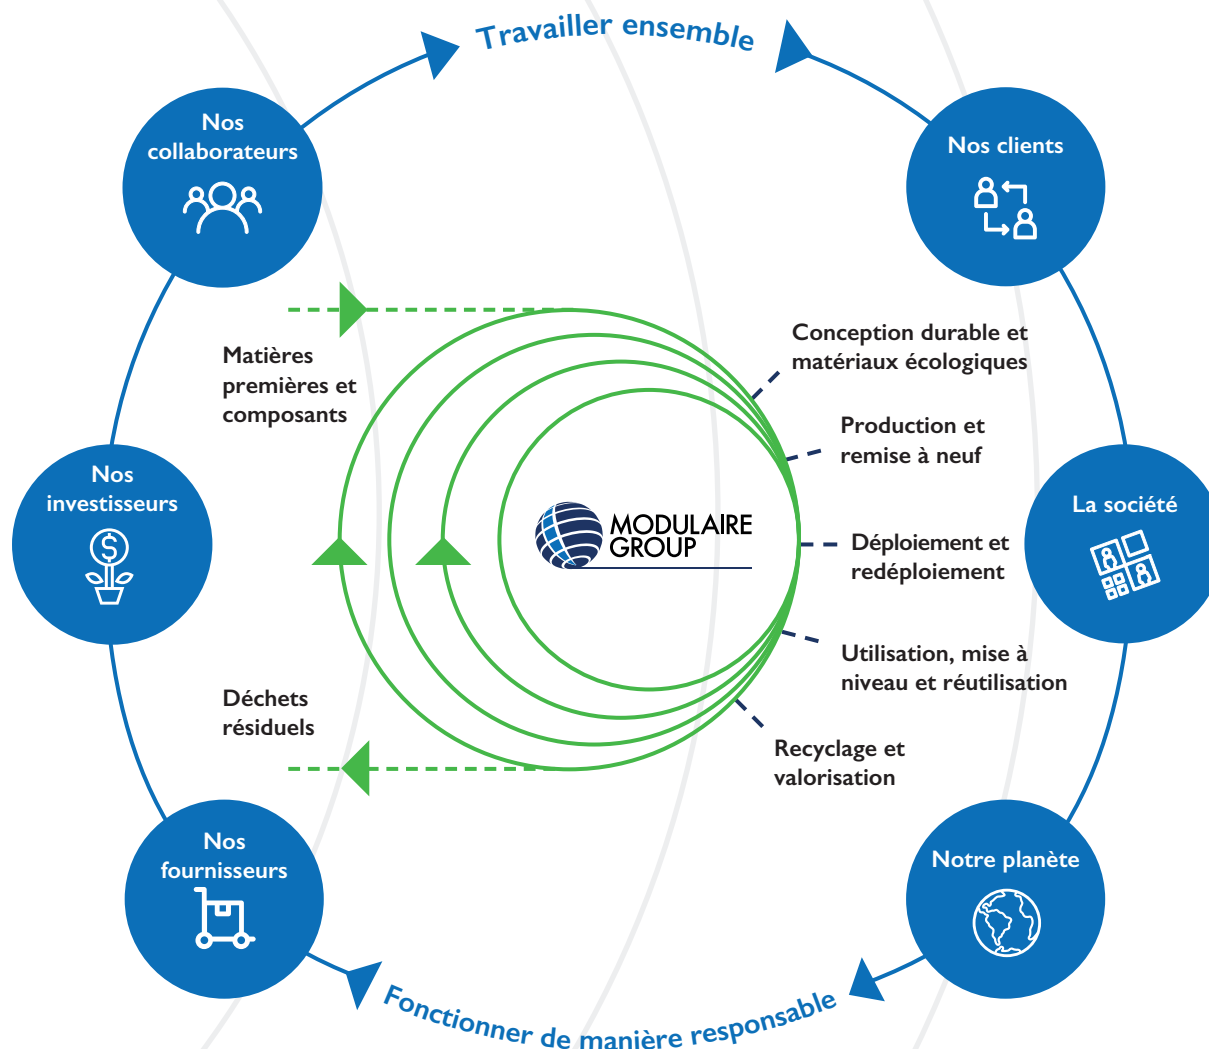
Travailler ensemble

Nos collaborateurs

Nos clients

Matières premières et composants

Conception durable et matériaux écologiques

Production et remise à neuf

Nos investisseurs

MODULAIRE GROUP

Déploiement et redéploiement

La société

Utilisation, mise à niveau et réutilisation

Déchets résiduels

Recyclage et valorisation

Nos fournisseurs

Notre planète

Fonctionner de manière responsable